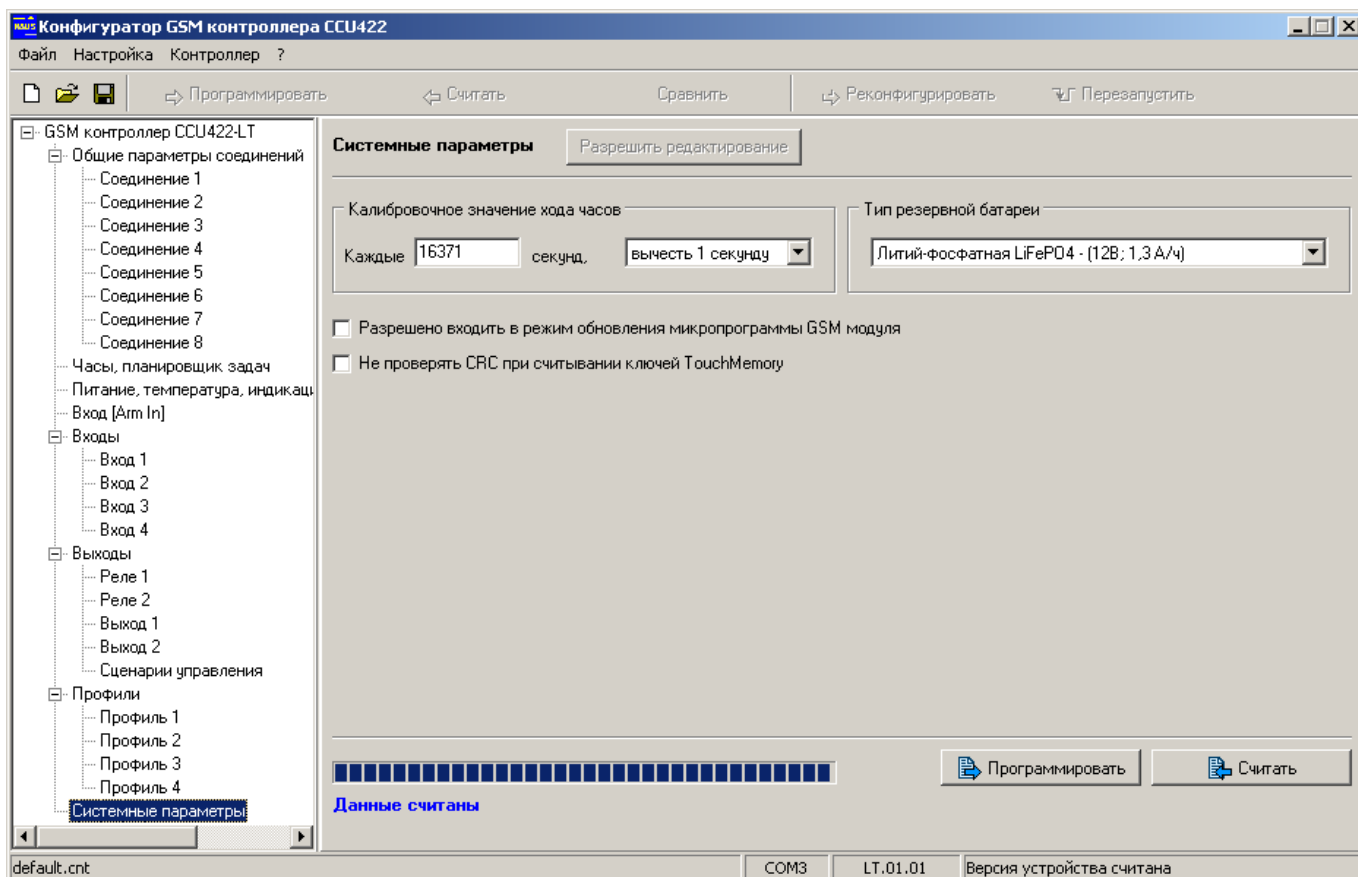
Конфигуратор GSM контроллера CCU422

Файл Настройка Контроллер ?

Программировать Считать Сравнить Реконфигурировать Перезапустить

GSM контроллер CCU422-LT
Общие параметры соединений
Соединение 1
Соединение 2
Соединение 3
Соединение 4
Соединение 5
Соединение 6
Соединение 7
Соединение 8
Часы, планировщик задач
Питание, температура, индикац
Вход [Arm In]
Входы
Вход 1
Вход 2
Вход 3
Вход 4
Выходы
Реле 1
Реле 2
Выход 1
Выход 2
Сценарии управления
Профили
Профиль 1
Профиль 2
Профиль 3
Профиль 4
Системные параметры

Системные параметры Разрешить редактирование

Калибровочное значение хода часов
Каждые 16371 секунд, вычесть 1 секунду

Тип резервной батареи
Литий-фосфатная LiFePO4 - (12В; 1,3 А/ч)

Разрешено входить в режим обновления микропрограммы GSM модуля

Не проверять CRC при считывании ключей TouchMemory

Программировать Считать

Данные считаны

default.cnt COM3 LT.01.01 Версия устройства считана